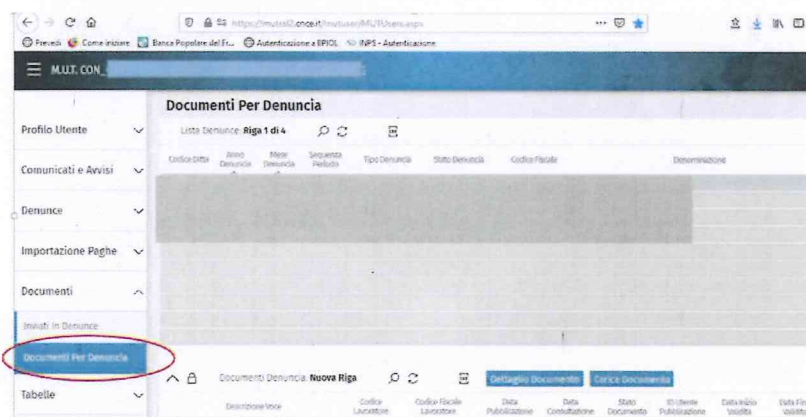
https://mutssl2.cnce.it/mutuser/MUTUsers.aspx

Prevedi Come iniziare Banca Popolare del Fr... Autenticazione a BPIOL INPS - Autenticazione

M.U.T. CON_

Profilo Utente

Comunicati e Avvisi

Denunce

Importazione Paghe

Documenti

Inviati In Denunce

Documenti Per Denuncia

Tabelle

Documenti Per Denuncia

Lista Denunce: Riga 1 di 4

| Codice Ditta | Anno Denuncia | Mese Denuncia | Sequenza Periodo | Tipo Denuncia | Stato Denuncia | Codice Fiscale | Denominazione |
|---|---|---|---|---|---|---|---|

Documenti Denuncia: Nuova Riga

Dettaglio Documento Carica Documento

| Descrizione Voce | Codice Lavoratore | Codice Fiscale Lavoratore | Data Pubblicazione | Data Consultazione | Stato Documento | ID Utente Pubblicazione | Data Inizio Validità | Data Fi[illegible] Validità |
|---|---|---|---|---|---|---|---|---|